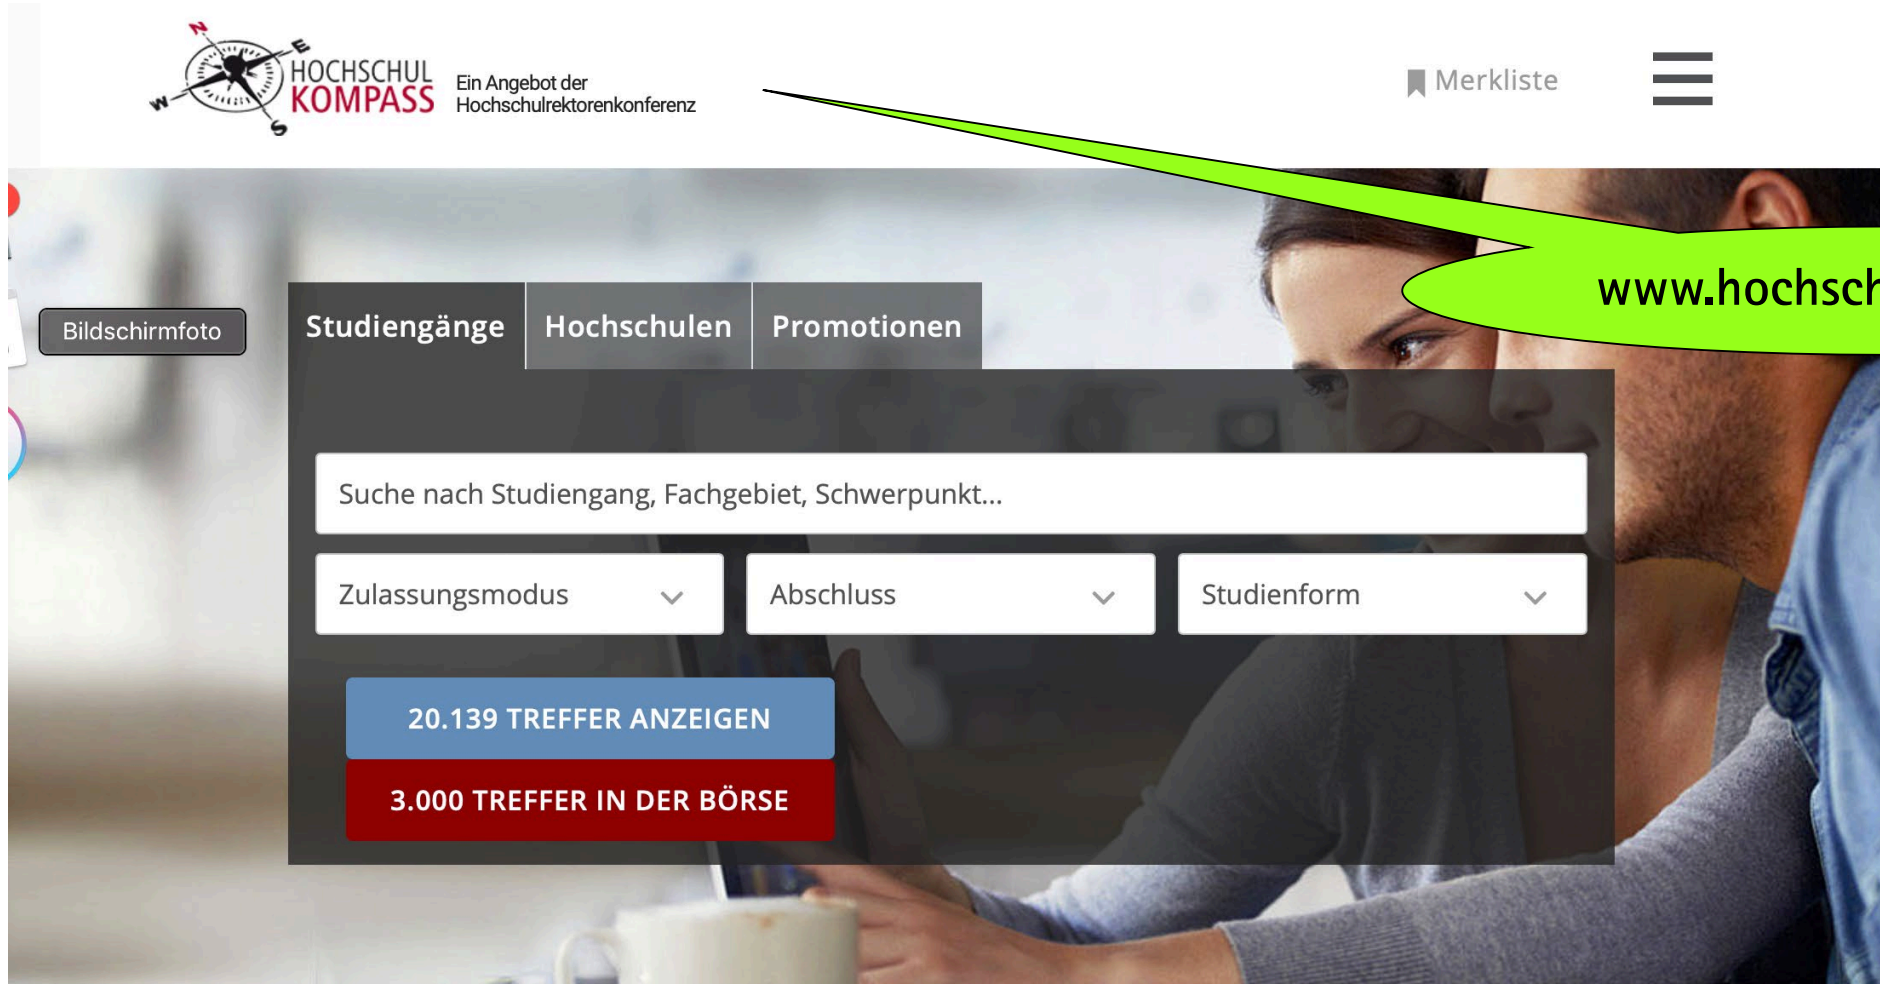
N E W S HOCHSCHUL KOMPASS Ein Angebot der Hochschulrektorenkonferenz

Merkliste

www.hochsch

Bildschirmfoto

Studiengänge Hochschulen Promotionen

Suche nach Studiengang, Fachgebiet, Schwerpunkt...

Zulassungsmodus

Abschluss

Studienform

20.139 TREFFER ANZEIGEN

3.000 TREFFER IN DER BÖRSE